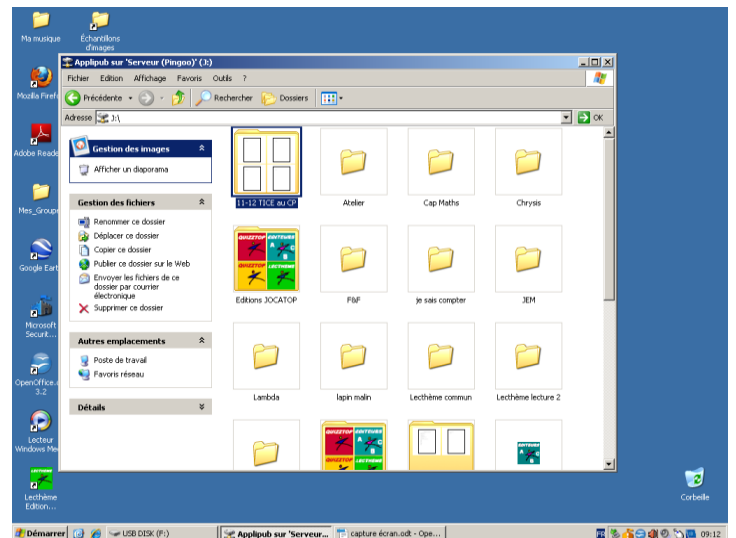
Ma musique

Échantillons d'images

Mozilla Firefox

Adobe Reader

Mes_Groupes

Google Earth

Microsoft Securit...

OpenOffice.org 3.2

Lecteur Windows Media

Lecthème Edition...

Corbeille

Applipub sur 'Serveur (Pingos)' (J:)

Fichier Edition Affichage Favoris Outils ?

Précédente Rechercher Dossiers

Adresse J:\

OK

Gestion des images

Afficher un diaporama

Gestion des fichiers

Renommer ce dossier
Déplacer ce dossier
Copier ce dossier
Publier ce dossier sur le Web
Envoyer les fichiers de ce dossier par courrier électronique
Supprimer ce dossier

Autres emplacements

Poste de travail
Favoris réseau

Détails

11-12 TICE au CP

Atelier

Cap Maths

Chrysis

QUIZZTOP EDITEURS LECTHEME

Editions JOCATOP

F&F

je sais compter

JEM

Lambda

lapin malin

Lecthème commun

Lecthème lecture 2

QUIZZTOP EDITEURS LECTHEME

EDITEURS

Démarrer

USB DISK (F:)

Applipub sur 'Serveur...

capture écran.odt - Ope...

FR

09:12